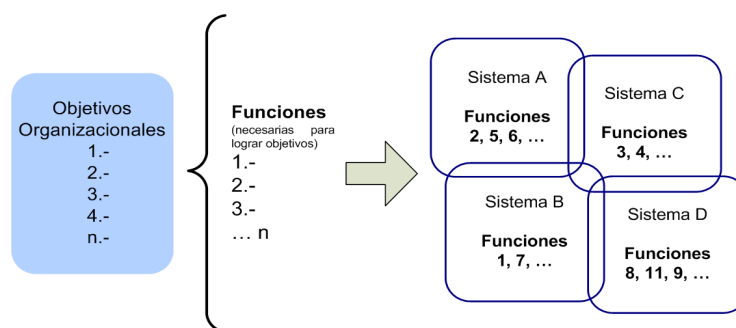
Objetivos Organizacionales
1.-
2.-
3.-
4.-
n.-

Funciones
(necesarias para lograr objetivos)
1.-
2.-
3.-
… n

Sistema A
Funciones
2, 5, 6, …

Sistema C
Funciones
3, 4, …

Sistema B
Funciones
1, 7, …

Sistema D
Funciones
8, 11, 9, …